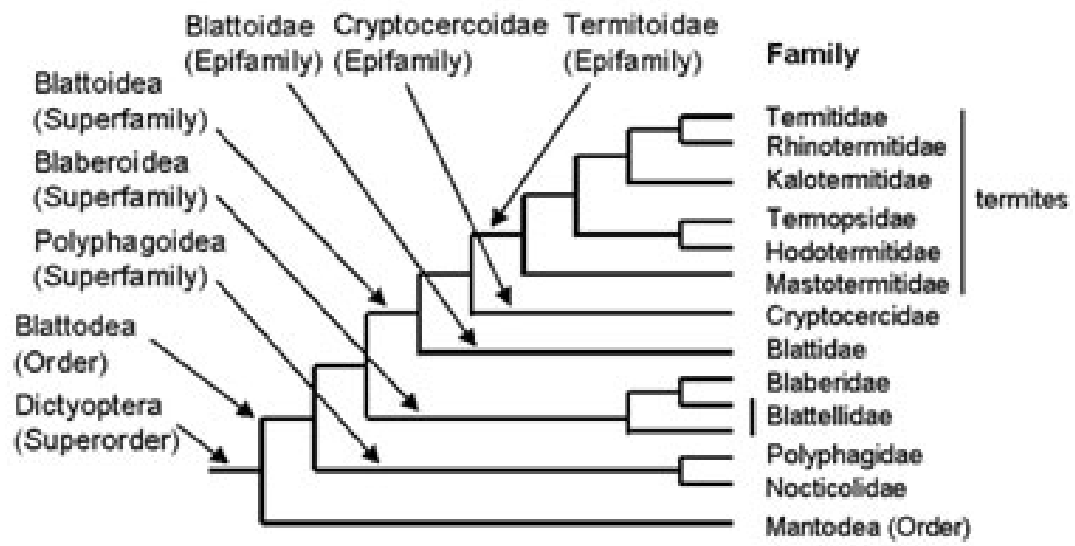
Blattoidae (Epifamily)

Cryptocercoidae (Epifamily)

Termitoidae (Epifamily)

Family

Blattoidea (Superfamily)

Blaberoidea (Superfamily)

Polyphagoidea (Superfamily)

Blattodea (Order)

Dictyoptera (Superorder)

Termitidae
Rhinotermitidae
Kalotermitidae
Termopsidae
Hodotermitidae
Mastotermitidae

termites

Cryptocercidae
Blattidae
Blaberidae
Blattellidae
Polyphagidae
Nocticolidae
Mantodea (Order)